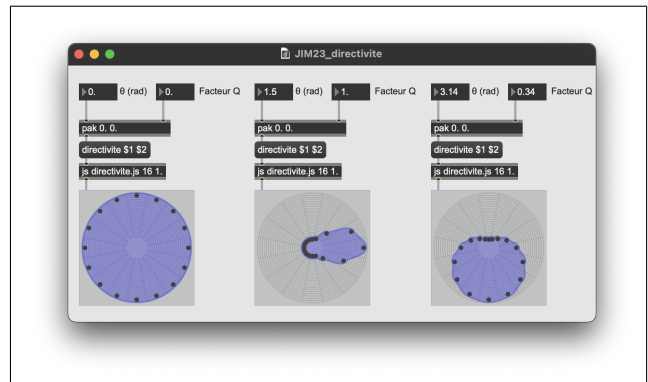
JIM23_directivite

0. θ (rad) 0. Facteur Q
pak 0. 0.
directivite $1 $2
js directivite.js 16 1.

1.5 θ (rad) 1. Facteur Q
pak 0. 0.
directivite $1 $2
js directivite.js 16 1.

3.14 θ (rad) 0.34 Facteur Q
pak 0. 0.
directivite $1 $2
js directivite.js 16 1.